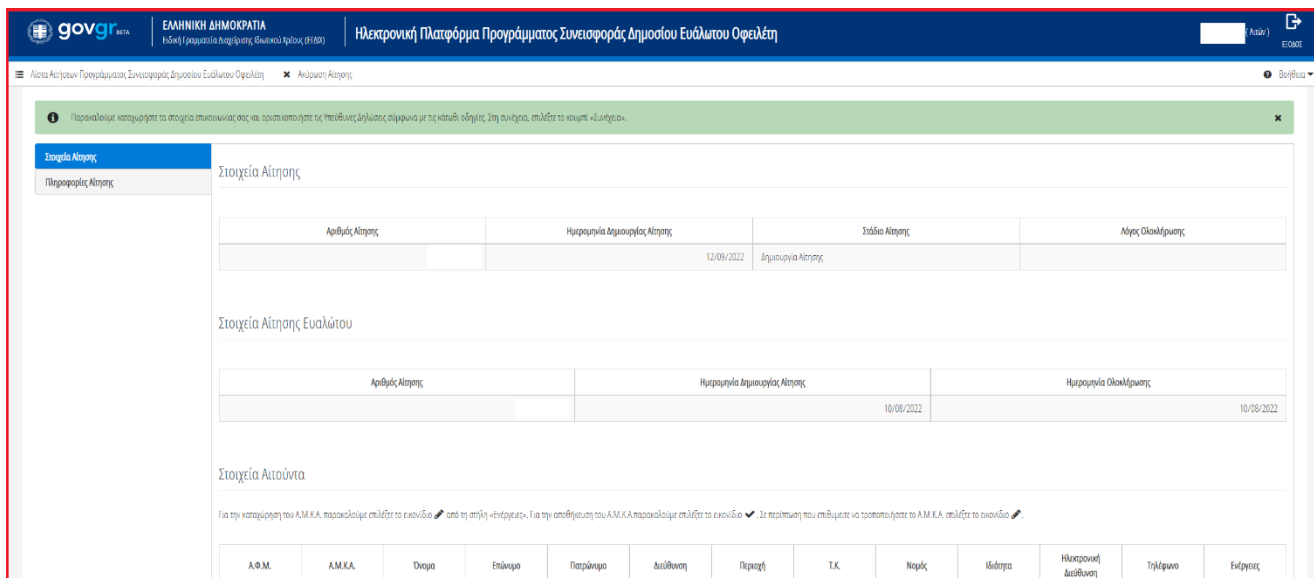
gov.gr BETA

ΕΛΛΗΝΙΚΗ ΔΗΜΟΚΡΑΤΙΑ
Ειδική Γραμματεία Διαχείρισης Ιδιωτικού Χρέους (ΕΓΔΙΧ)

Ηλεκτρονική Πλατφόρμα Προγράμματος Συνεισφοράς Δημοσίου Ευάλωτου Οφειλέτη

(Αιτών)

ΕΞΟΔΟΣ

Λίστα Αιτήσεων Προγράμματος Συνεισφοράς Δημοσίου Ευάλωτου Οφειλέτη   Ακύρωση Αίτησης

Βοήθεια

Παρακαλούμε καταχωρήστε τα στοιχεία επικοινωνίας σας και οριστικοποιήστε τις Υπεύθυνες Δηλώσεις σύμφωνα με τις κάτωθι οδηγίες. Στη συνέχεια, επιλέξτε το κουμπί «Συνέχεια».

Στοιχεία Αίτησης
Πληροφορίες Αίτησης

Στοιχεία Αίτησης

| Αριθμός Αίτησης | Ημερομηνία Δημιουργίας Αίτησης | Στάδιο Αίτησης | Λόγος Ολοκλήρωσης |
|---|---|---|---|
| | 12/09/2022 | Δημιουργία Αίτησης | |

Στοιχεία Αίτησης Ευαλώτου

| Αριθμός Αίτησης | Ημερομηνία Δημιουργίας Αίτησης | Ημερομηνία Ολοκλήρωσης |
|---|---|---|
| | 10/08/2022 | 10/08/2022 |

Στοιχεία Αιτούντα

Για την καταχώρηση του Α.Μ.Κ.Α. παρακαλούμε επιλέξτε το εικονίδιο από τη στήλη «Ενέργειες». Για την αποθήκευση του Α.Μ.Κ.Α παρακαλούμε επιλέξτε το εικονίδιο. Σε περίπτωση που επιθυμείτε να τροποποιήσετε το Α.Μ.Κ.Α. επιλέξτε το εικονίδιο.

| Α.Φ.Μ. | Α.Μ.Κ.Α. | Όνομα | Επώνυμο | Πατρώνυμο | Διεύθυνση | Περιοχή | Τ.Κ. | Νομός | Ιδιότητα | Ηλεκτρονική Διεύθυνση | Τηλέφωνο | Ενέργειες |
|---|---|---|---|---|---|---|---|---|---|---|---|---|